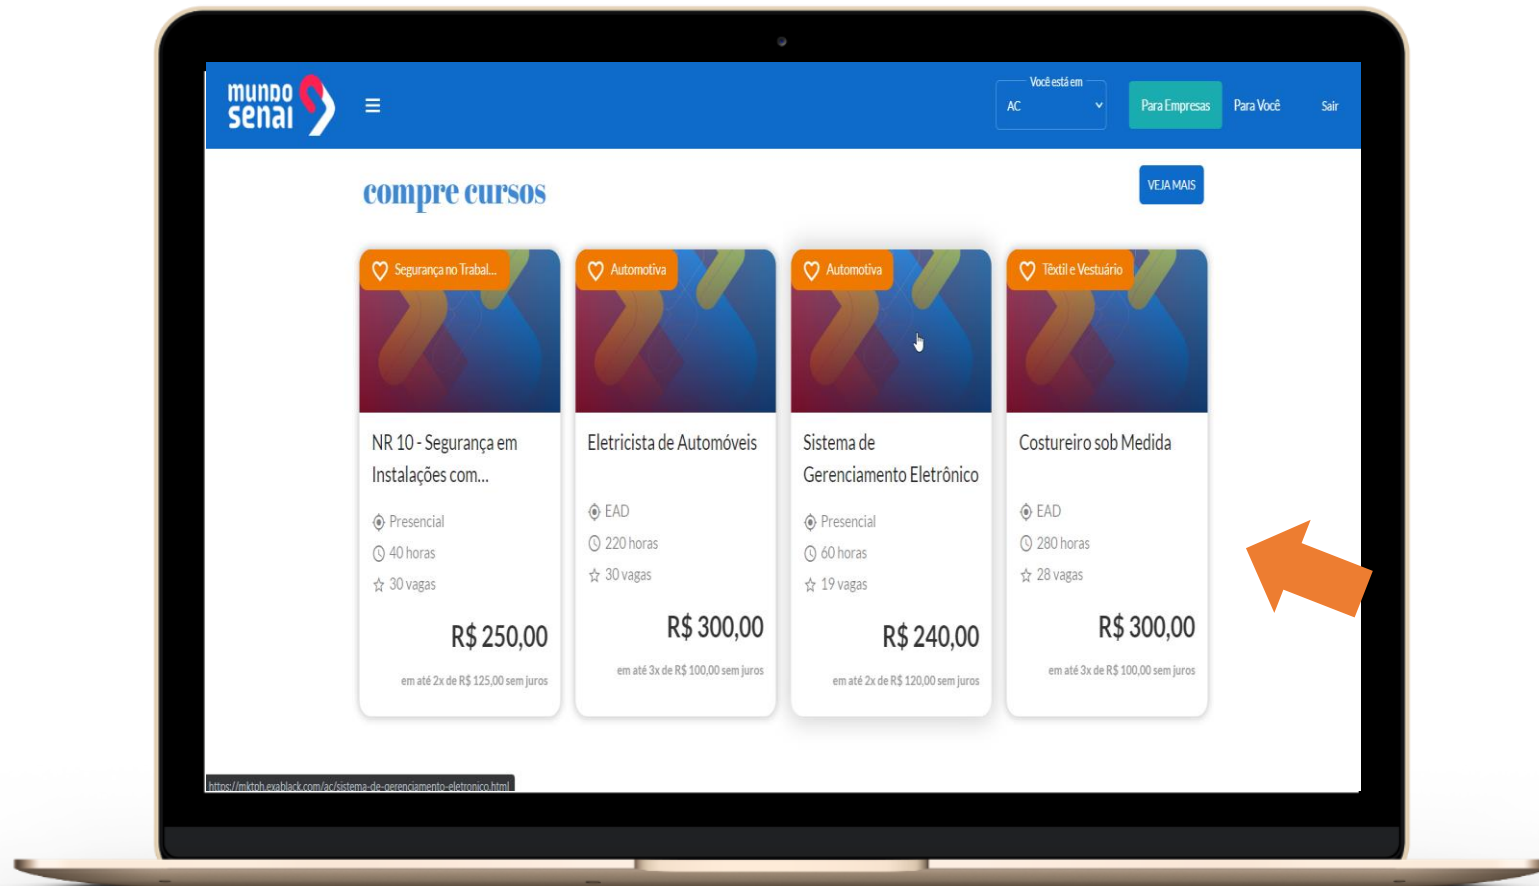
mundo senai

Você está em
AC

Para Empresas
Para Você
Sair

compre cursos

VEJA MAIS

Segurança no Trabal...
NR 10 - Segurança em Instalações com...
Presencial
40 horas
30 vagas
R$ 250,00
em até 2x de R$ 125,00 sem juros

Automotiva
Eletricista de Automóveis
EAD
220 horas
30 vagas
R$ 300,00
em até 3x de R$ 100,00 sem juros

Automotiva
Sistema de Gerenciamento Eletrônico
Presencial
60 horas
19 vagas
R$ 240,00
em até 2x de R$ 120,00 sem juros

Têxtil e Vestuário
Costureiro sob Medida
EAD
280 horas
28 vagas
R$ 300,00
em até 3x de R$ 100,00 sem juros

https://mktpb.exablack.com/ac/sistema-de-gerenciamento-eletronico.html